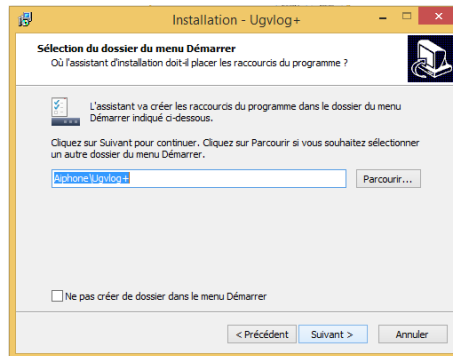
Installation - Ugvlog+

Sélection du dossier du menu Démarrer
Où l'assistant d'installation doit-il placer les raccourcis du programme ?

L'assistant va créer les raccourcis du programme dans le dossier du menu Démarrer indiqué ci-dessous.

Cliquez sur Suivant pour continuer. Cliquez sur Parcourir si vous souhaitez sélectionner un autre dossier du menu Démarrer.

Aiphone\Ugvlog+

Parcourir...

Ne pas créer de dossier dans le menu Démarrer

< Précédent

Suivant >

Annuler